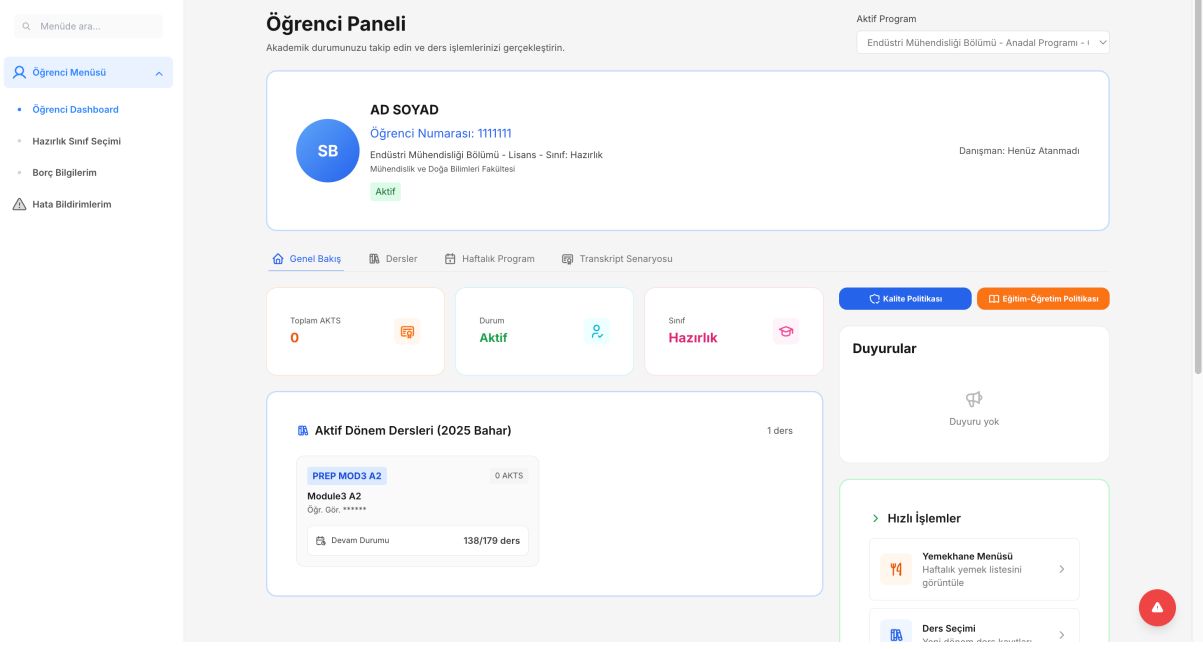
Menüde ara...

Öğrenci Menüsü

Öğrenci Dashboard

Hazırlık Sınıf Seçimi

Borç Bilgilerim

Hata Bildirimlerim

Öğrenci Paneli

Akademik durumunuzu takip edin ve ders işlemlerinizi gerçekleştirin.

Aktif Program

Endüstri Mühendisliği Bölümü - Anadal Programı - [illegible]

SB

AD SOYAD

Öğrenci Numarası: 1111111

Endüstri Mühendisliği Bölümü - Lisans - Sınıf: Hazırlık

Mühendislik ve Doğa Bilimleri Fakültesi

Aktif

Danışman: Henüz Atanmadı

Genel Bakış

Dersler

Haftalık Program

Transkript Senaryosu

Toplam AKTS

0

Durum

Aktif

Sınıf

Hazırlık

Kalite Politikası

Eğitim-Öğretim Politikası

Duyurular

Duyuru yok

Aktif Dönem Dersleri (2025 Bahar)

1 ders

PREP MOD3 A2

0 AKTS

Module3 A2

Öğr. Gör. ******

Devam Durumu

138/179 ders

Hızlı İşlemler

Yemekhane Menüsü

Haftalık yemek listesini görüntüle

Ders Seçimi

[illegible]